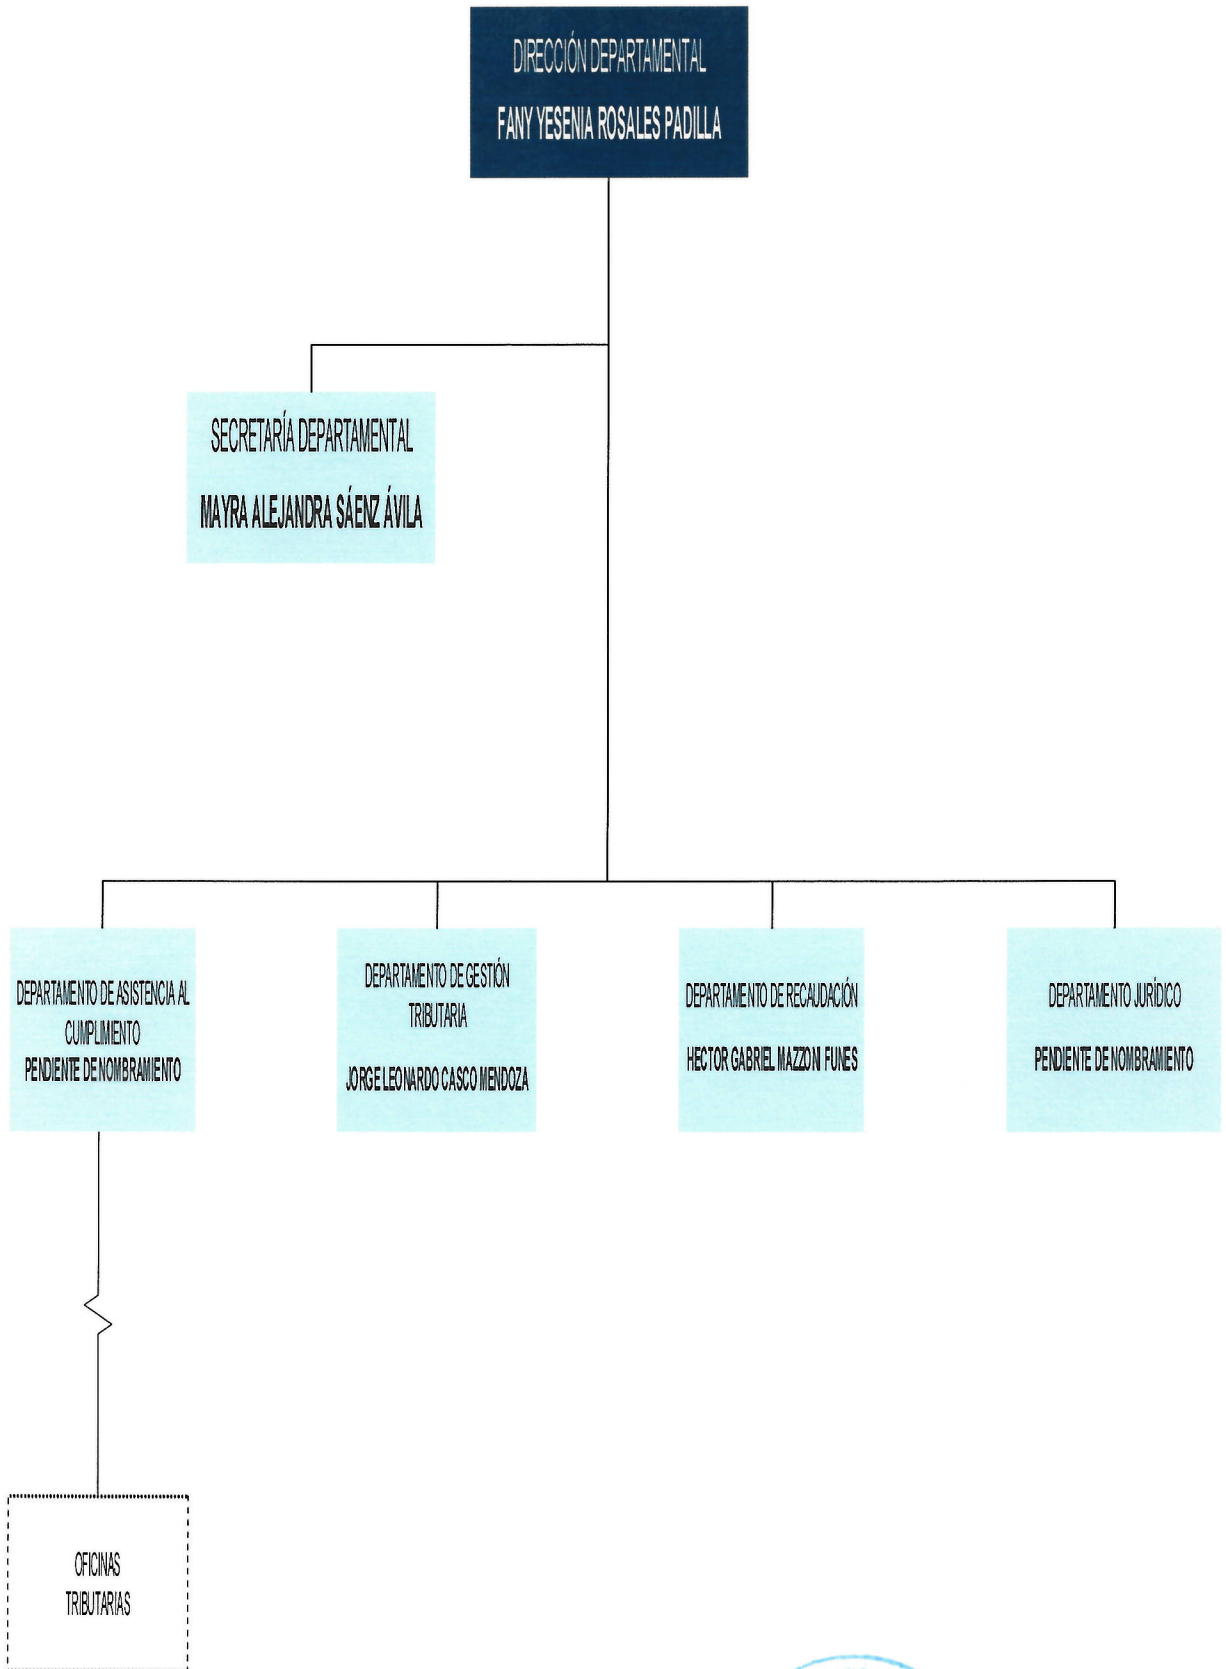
DIRECCIÓN DEPARTAMENTAL
FANY YESENIA ROSALES PADILLA

SECRETARÍA DEPARTAMENTAL
MAYRA ALEJANDRA SÁENZ ÁVILA

DEPARTAMENTO DE ASISTENCIA AL CUMPLIMENTO
PENDIENTE DE NOMBRAMIENTO

DEPARTAMENTO DE GESTIÓN TRIBUTARIA
JORGE LEONARDO CASCO MENDOZA

DEPARTAMENTO DE RECAUDACIÓN
HECTOR GABRIEL MAZZONI FUNES

DEPARTAMENTO JURÍDICO
PENDIENTE DE NOMBRAMIENTO

OFICINAS TRIBUTARIAS